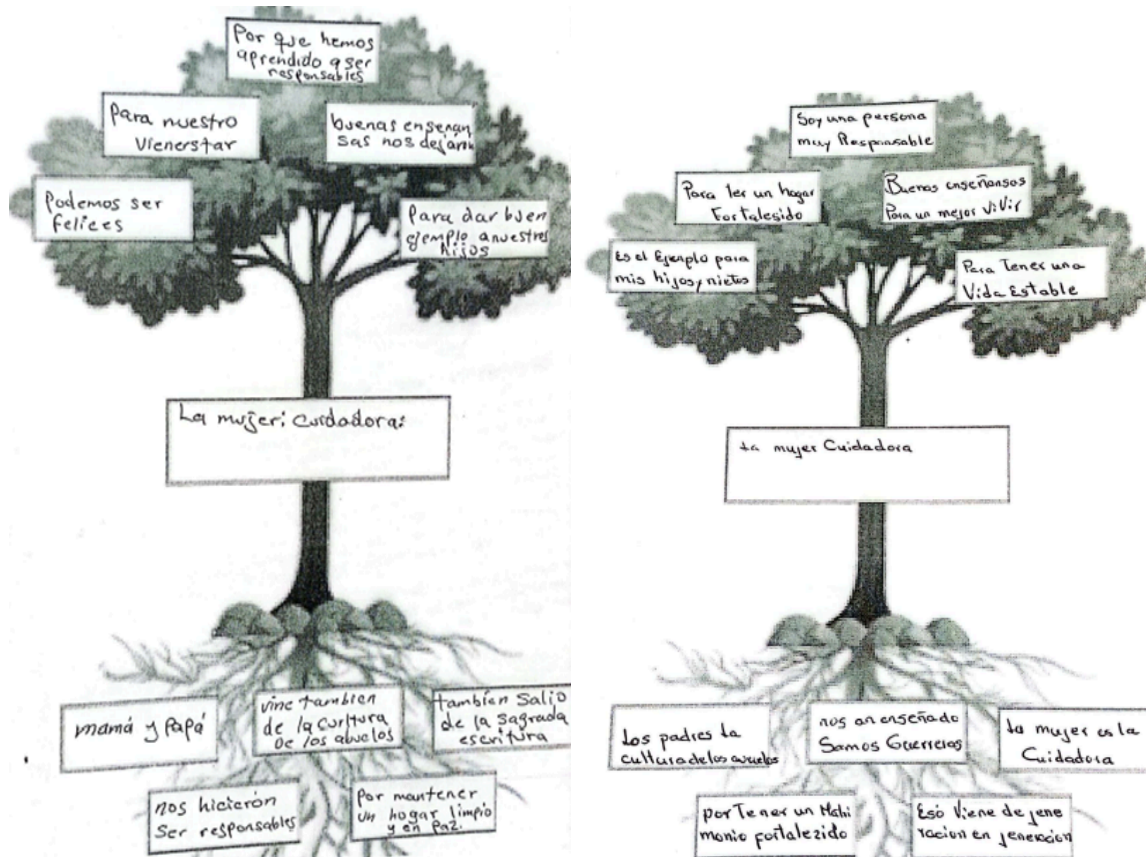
Por que hemos aprendido a ser responsables

Para nuestro Vienerstar

buenas enseñanzas nos dejaron

Podemos ser felices

Para dar buen ejemplo anuestros hijos

La mujer: cuidadora:

mamá y papá

vine tambien de la curtura de los abuelos

también salio de la sagrada escritura

nos hicierón ser responsables

Por mantener un hogar limpio y en paz.

Soy una persona muy Responsable

Para ter un hogar Fortalesido

Buenas enseñansas Para un mejor ViVir

Es el Ejemplo para mis hijos y nietos

Para Tener una Vida Estable

La mujer Cuidadora

Los padres la cultura de los auelos

nos an enseñado Samos Guerreras

La mujer es la Cuidadora

por Tener un Matrimonio fortalezido

Eso Viene de jeneracion en jeneracion